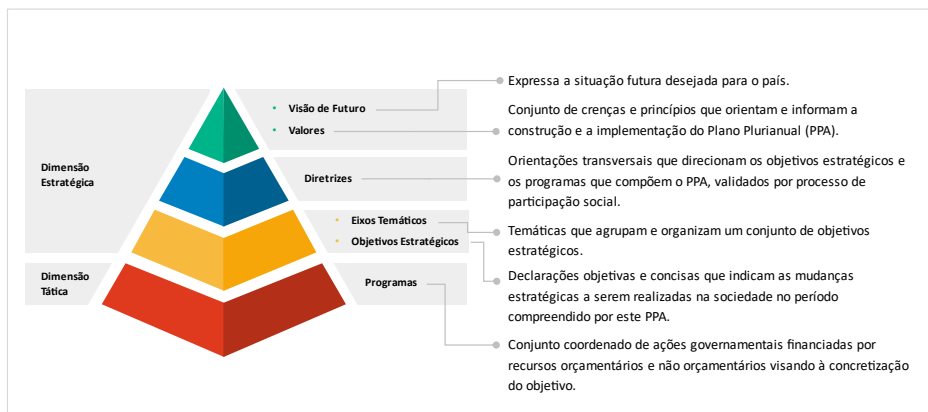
Dimensão Estratégica

Dimensão Tática

Visão de Futuro
Valores

Diretrizes

Eixos Temáticos
Objetivos Estratégicos

Programas

Expressa a situação futura desejada para o país.

Conjunto de crenças e princípios que orientam e informam a construção e a implementação do Plano Plurianual (PPA).

Orientações transversais que direcionam os objetivos estratégicos e os programas que compõem o PPA, validados por processo de participação social.

Temáticas que agrupam e organizam um conjunto de objetivos estratégicos.

Declarações objetivas e concisas que indicam as mudanças estratégicas a serem realizadas na sociedade no período compreendido por este PPA.

Conjunto coordenado de ações governamentais financiadas por recursos orçamentários e não orçamentários visando à concretização do objetivo.